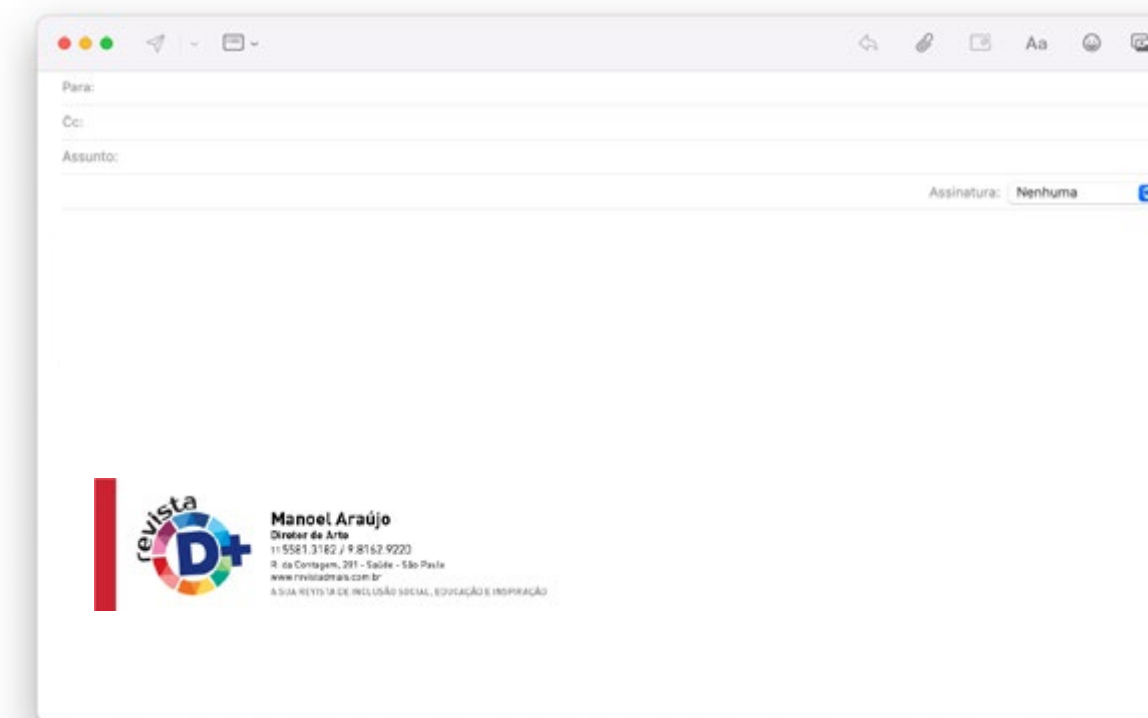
Aa

Para:

Cc:

Assunto:

Assinatura: Nenhuma

revista D+

Manoel Araújo
Diretor de Arte
11 5581.3182 / 9.8162.9220
R. da Contagem, 291 - Saúde - São Paulo
www.revistadmais.com.br
A SUA REVISTA DE INCLUSÃO SOCIAL, EDUCAÇÃO E INSPIRAÇÃO